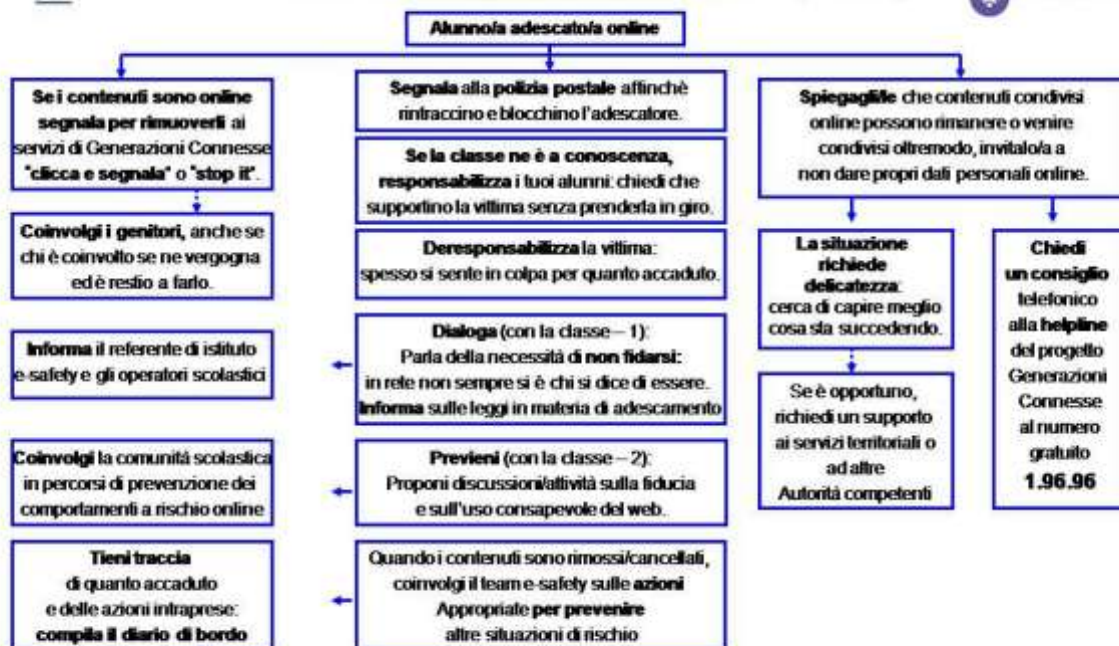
Alunno/a adescato/a online

Se i contenuti sono online segnala per rimuoverli ai servizi di Generazioni Connesse "clicca e segnala" o "stop it".

Coinvolgi i genitori, anche se chi è coinvolto se ne vergogna ed è restio a farlo.

Informa il referente di istituto e-safety e gli operatori scolastici

Coinvolgi la comunità scolastica in percorsi di prevenzione dei comportamenti a rischio online

Tieni traccia di quanto accaduto e delle azioni intraprese: compila il diario di bordo

Segnala alla polizia postale affinchè rintraccino e blocchino l'adescatore.

Se la classe ne è a conoscenza, responsabilizza i tuoi alunni: chiedi che supportino la vittima senza prenderla in giro.

Deresponsabilizza la vittima: spesso si sente in colpa per quanto accaduto.

Dialoga (con la classe – 1): Parla della necessità di non fidarsi: in rete non sempre si è chi si dice di essere. Informa sulle leggi in materia di adescamento

Previeni (con la classe – 2): Proponi discussioni/attività sulla fiducia e sull'uso consapevole del web.

Quando i contenuti sono rimossi/cancellati, coinvolgi il team e-safety sulle azioni Appropriate per prevenire altre situazioni di rischio

Spiegagli/le che contenuti condivisi online possono rimanere o venire condivisi oltremodo, invitalo/a a non dare propri dati personali online.

La situazione richiede delicatezza: cerca di capire meglio cosa sta succedendo.

Se è opportuno, richiedi un supporto ai servizi territoriali o ad altre Autorità competenti

Chiedi un consiglio telefonico alla helpline del progetto Generazioni Connesse al numero gratuito 1.96.96